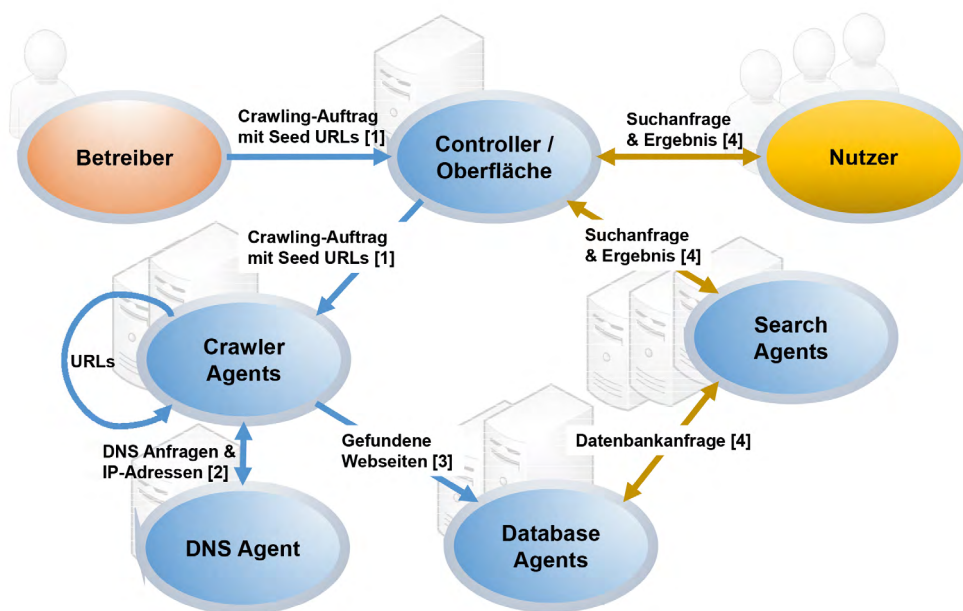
Betreiber

Crawling-Auftrag mit Seed URLs [1]

Controller / Oberfläche

Suchanfrage & Ergebnis [4]

Nutzer

Crawling-Auftrag mit Seed URLs [1]

Suchanfrage & Ergebnis [4]

URLs

Crawler Agents

Search Agents

DNS Anfragen & IP-Adressen [2]

Gefundene Webseiten [3]

Datenbankanfrage [4]

DNS Agent

Database Agents